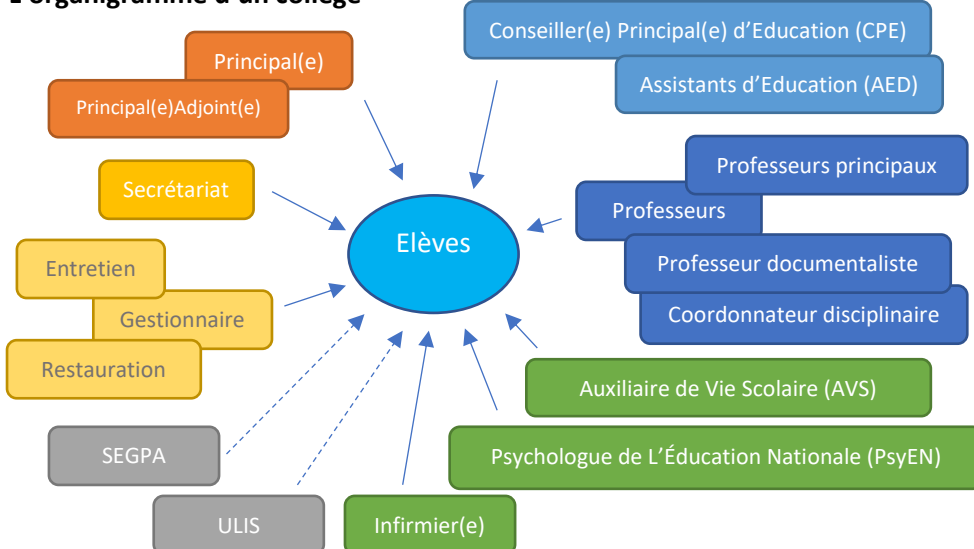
L'organigramme d'un collège

Principal(e)

Principal(e)Adjoint(e)

Secrétariat

Entretien

Gestionnaire

Restauration

SEGPA

ULIS

Infirmier(e)

Elèves

Conseiller(e) Principal(e) d'Education (CPE)

Assistants d'Education (AED)

Professeurs principaux

Professeurs

Professeur documentaliste

Coordonnateur disciplinaire

Auxiliaire de Vie Scolaire (AVS)

Psychologue de L'Éducation Nationale (PsyEN)